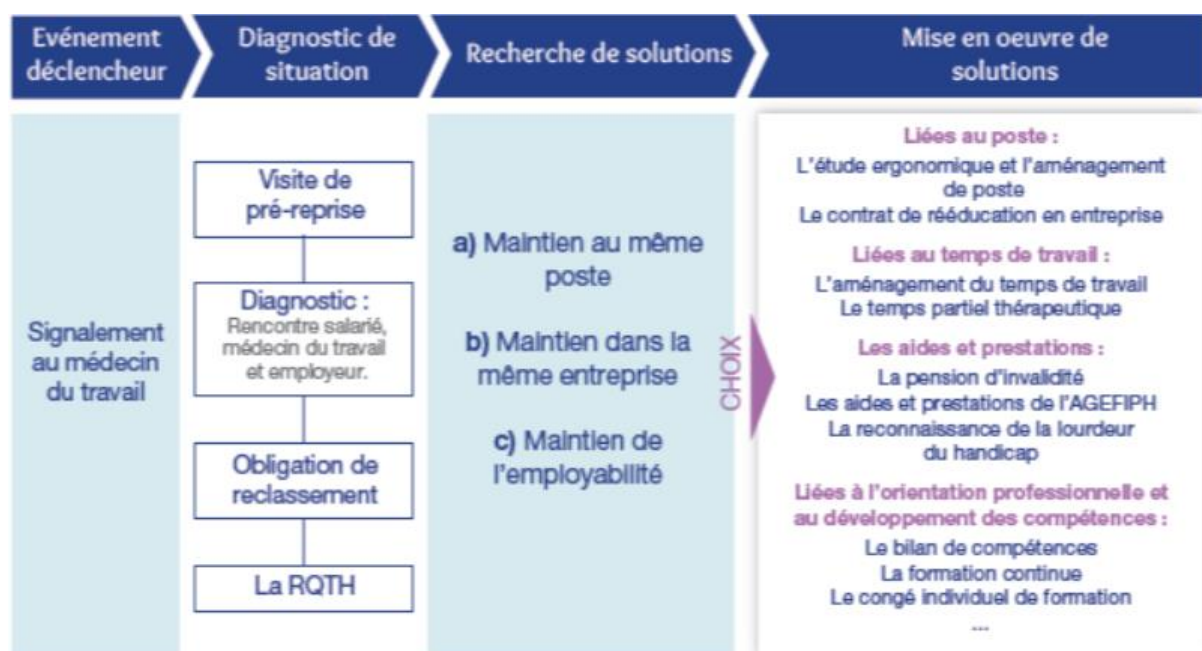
Evénement déclencheur

Diagnostic de situation

Recherche de solutions

Mise en oeuvre de solutions

Signalement au médecin du travail

Visite de pré-reprise

Diagnostic : Rencontre salarié, médecin du travail et employeur.

Obligation de reclassement

La RQTH

a) Maintien au même poste

b) Maintien dans la même entreprise

c) Maintien de l'employabilité

CHOIX

Liées au poste :
L'étude ergonomique et l'aménagement de poste
Le contrat de rééducation en entreprise

Liées au temps de travail :
L'aménagement du temps de travail
Le temps partiel thérapeutique

Les aides et prestations :
La pension d'invalidité
Les aides et prestations de l'AGEFIPH
La reconnaissance de la lourdeur du handicap

Liées à l'orientation professionnelle et au développement des compétences :
Le bilan de compétences
La formation continue
Le congé individuel de formation
...